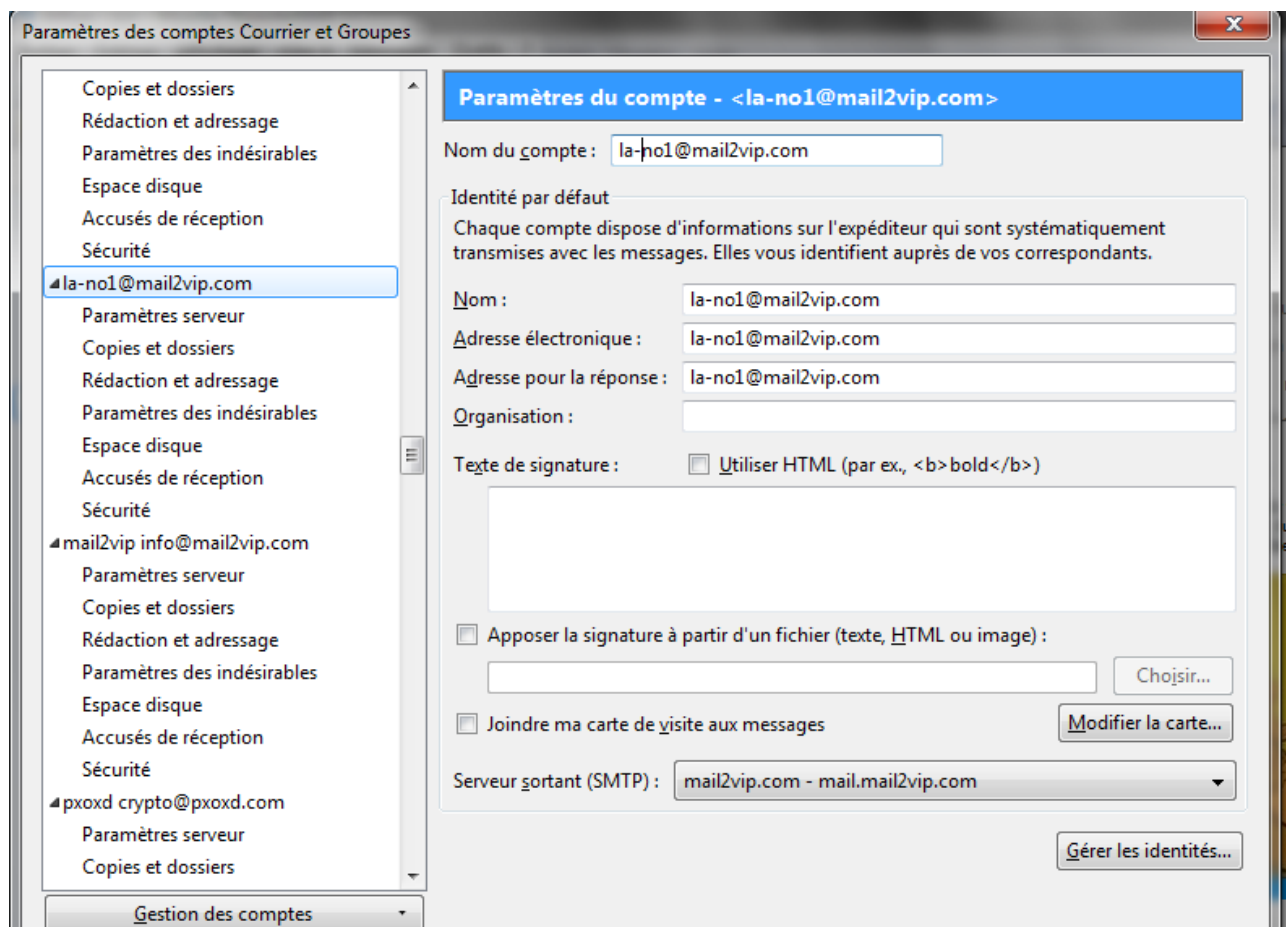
Paramètres des comptes Courrier et Groupes

x

Copies et dossiers
Rédaction et adressage
Paramètres des indésirables
Espace disque
Accusés de réception
Sécurité
la-no1@mail2vip.com
Paramètres serveur
Copies et dossiers
Rédaction et adressage
Paramètres des indésirables
Espace disque
Accusés de réception
Sécurité
mail2vip info@mail2vip.com
Paramètres serveur
Copies et dossiers
Rédaction et adressage
Paramètres des indésirables
Espace disque
Accusés de réception
Sécurité
pxoxd crypto@pxoxd.com
Paramètres serveur
Copies et dossiers

Gestion des comptes

Paramètres du compte - <la-no1@mail2vip.com>

Nom du compte : la-no1@mail2vip.com

Identité par défaut

Chaque compte dispose d'informations sur l'expéditeur qui sont systématiquement transmises avec les messages. Elles vous identifient auprès de vos correspondants.

Nom : la-no1@mail2vip.com
Adresse électronique : la-no1@mail2vip.com
Adresse pour la réponse : la-no1@mail2vip.com
Organisation :

Texte de signature : Utiliser HTML (par ex., <b>bold</b>)

Apposer la signature à partir d'un fichier (texte, HTML ou image) :

Choisir...

Joindre ma carte de visite aux messages

Modifier la carte...

Serveur sortant (SMTP) : mail2vip.com - mail.mail2vip.com

Gérer les identités...